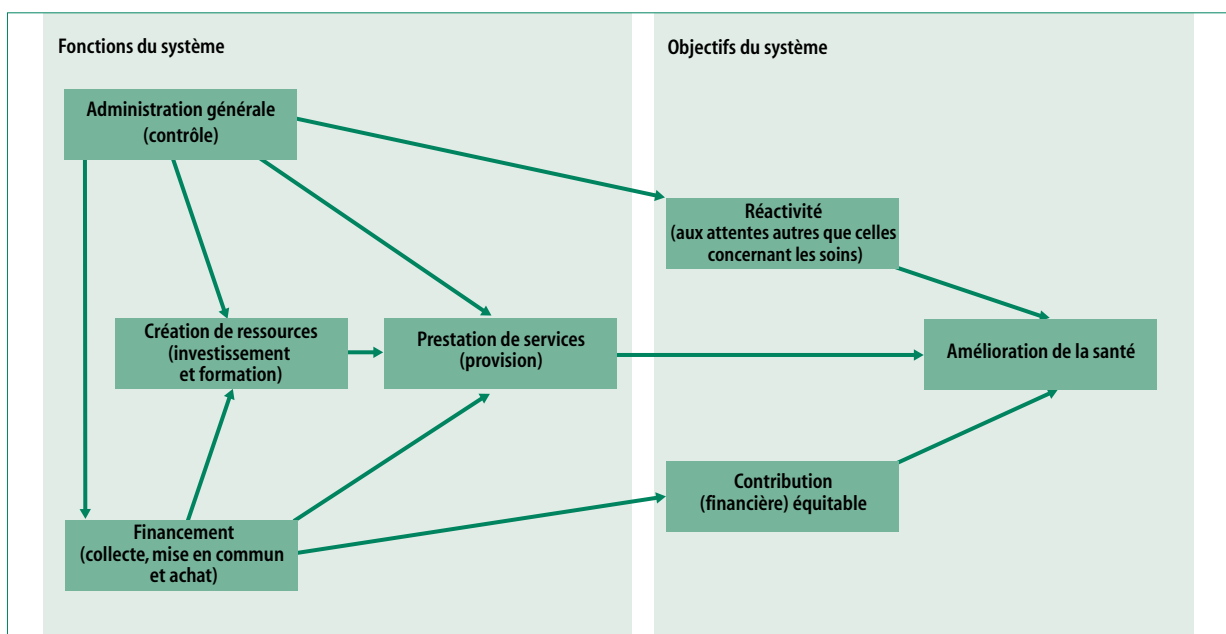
Fonctions du système

Objectifs du système

Administration générale (contrôle)

Réactivité (aux attentes autres que celles concernant les soins)

Création de ressources (investissement et formation)

Prestation de services (provision)

Amélioration de la santé

Contribution (financière) équitable

Financement (collecte, mise en commun et achat)